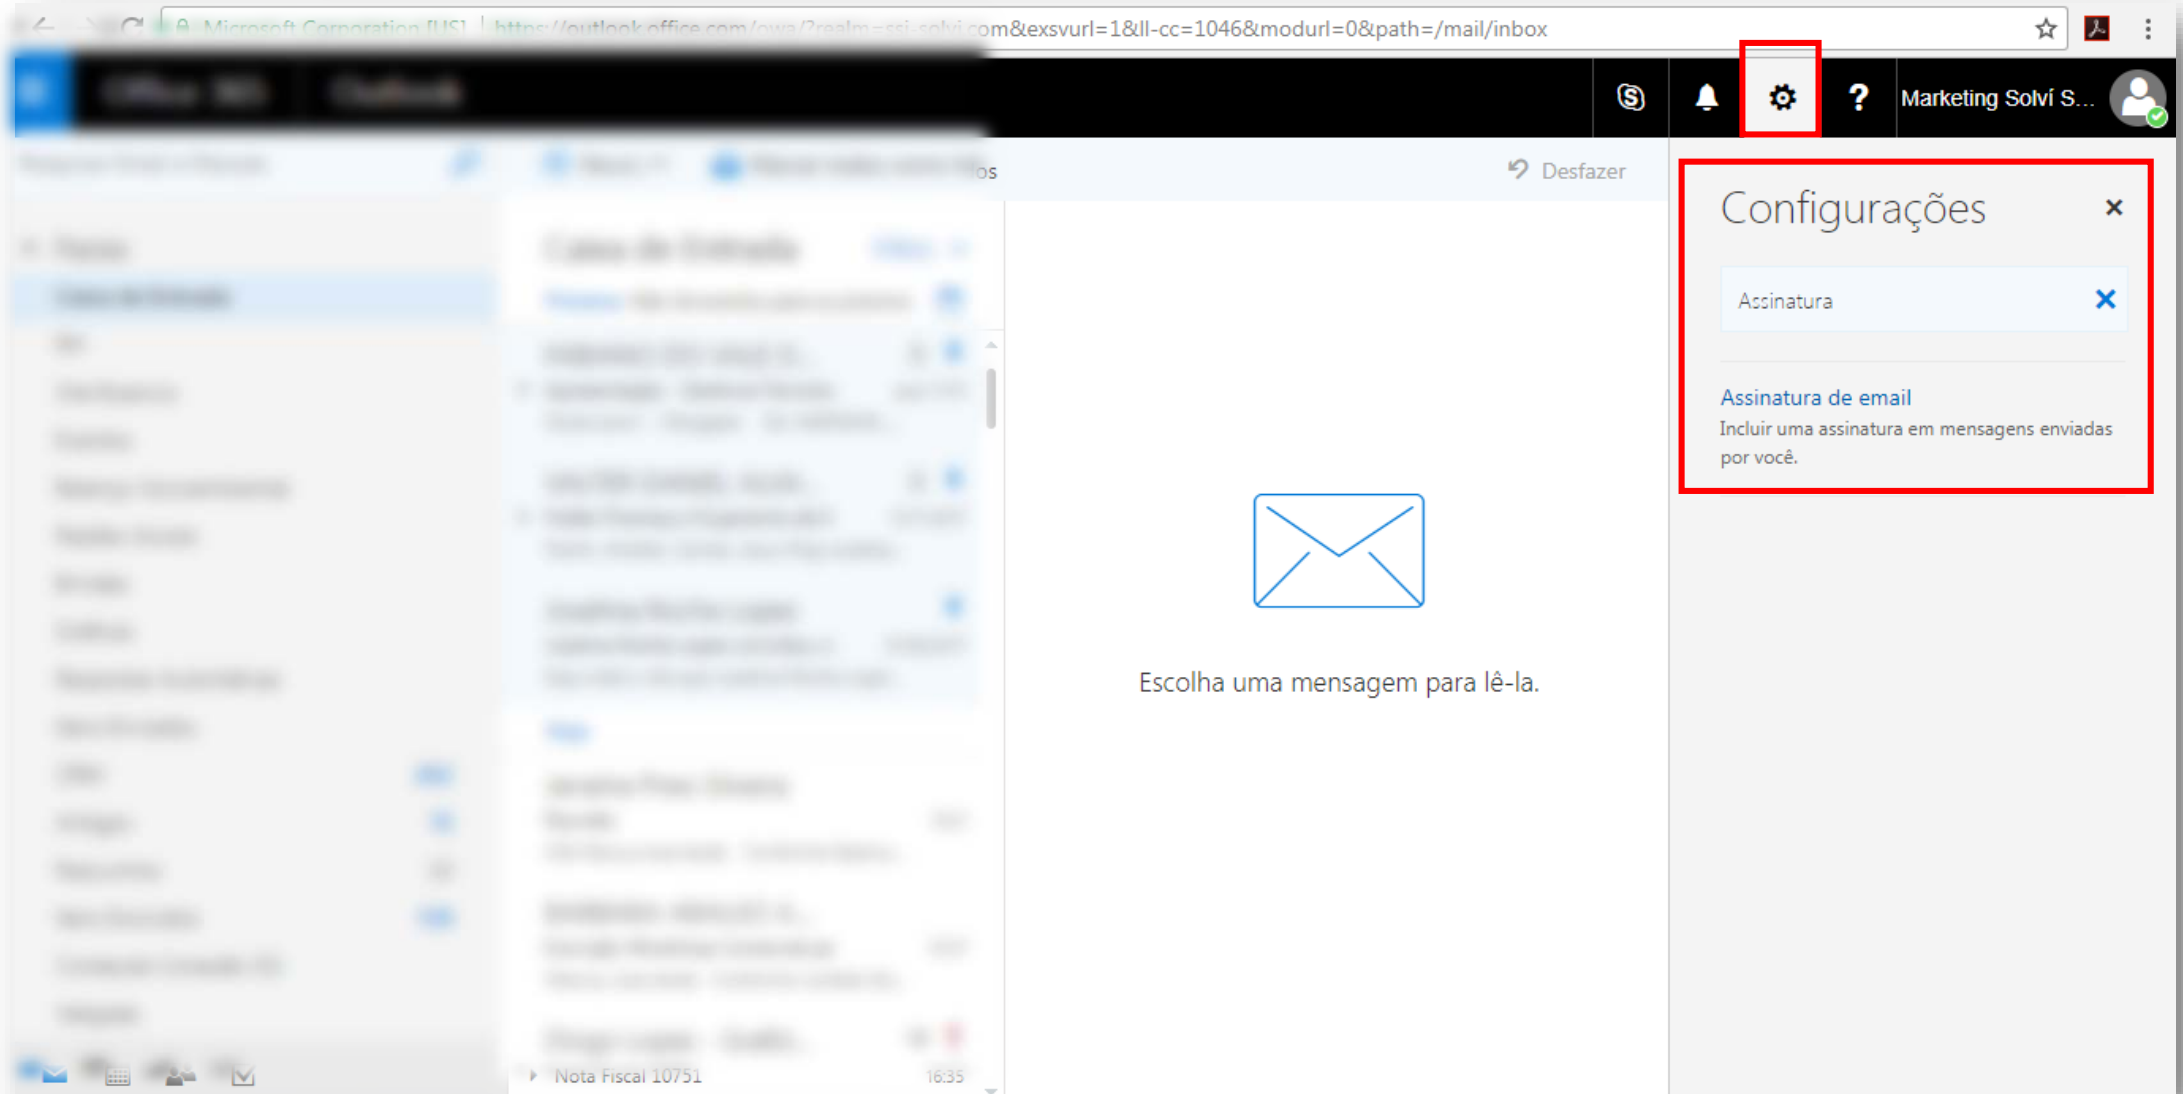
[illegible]om&exsvurl=1&ll-cc=1046&modurl=0&path=/mail/inbox

Marketing Solví S...

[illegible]os

Desfazer

Configurações

Assinatura

Assinatura de email

Incluir uma assinatura em mensagens enviadas por você.

Escolha uma mensagem para lê-la.

Nota Fiscal 10751

16:35